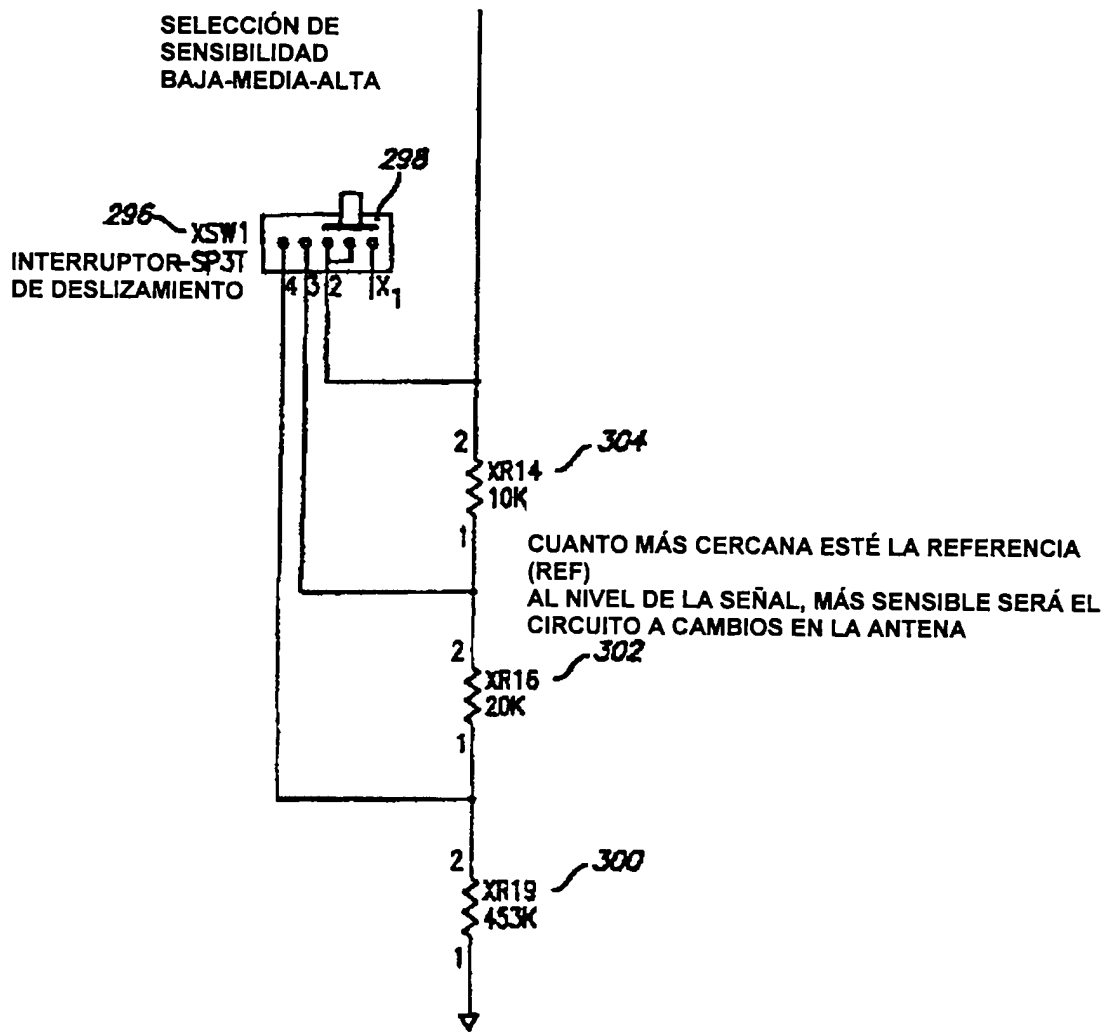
SELECCIÓN DE
SENSIBILIDAD
BAJA-MEDIA-ALTA

298

296 XSW1
INTERRUPTOR-SP3T
DE DESLIZAMIENTO

4 3 2 X$_1$

2
XR14
10K
1
304

CUANTO MÁS CERCANA ESTÉ LA REFERENCIA (REF)
AL NIVEL DE LA SEÑAL, MÁS SENSIBLE SERÁ EL CIRCUITO A CAMBIOS EN LA ANTENA

2
XR16
20K
1
302

2
XR19
453K
1
300